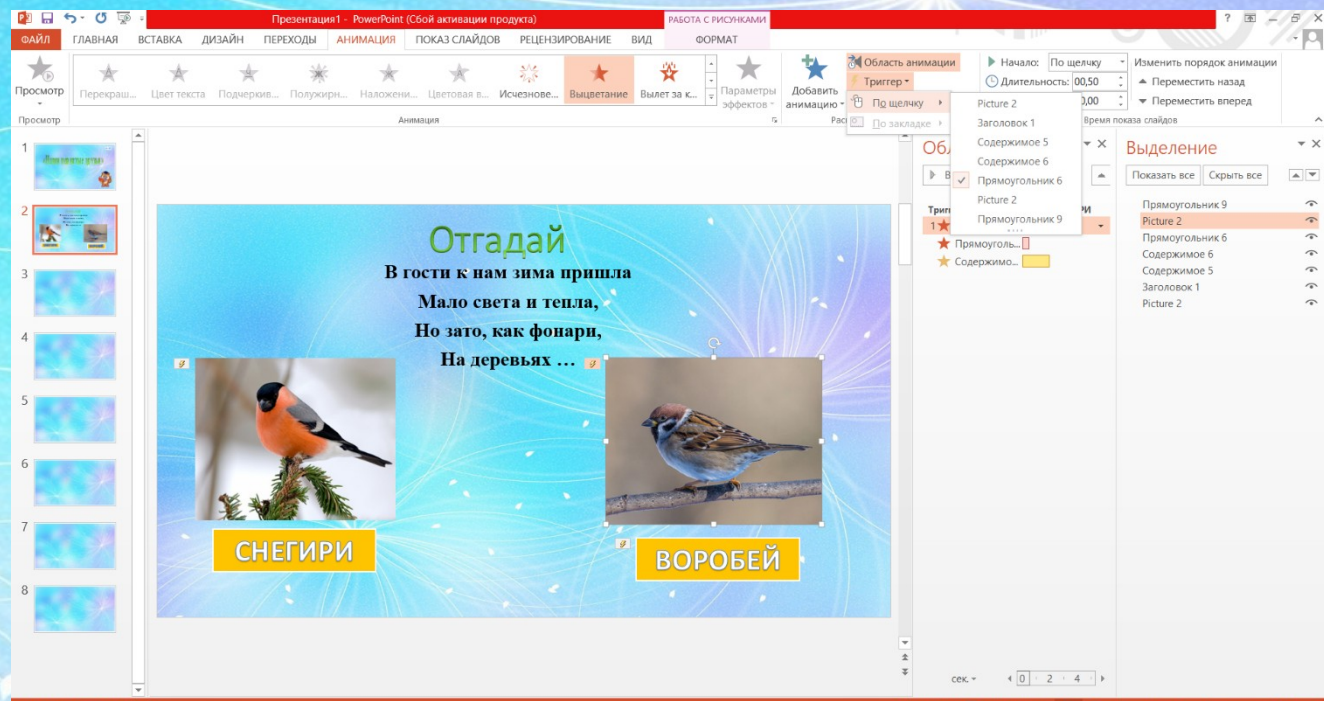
Презентация1 - PowerPoint (Сбой активации продукта)
РАБОТА С РИСУНКАМИ

ФАЙЛ ГЛАВНАЯ ВСТАВКА ДИЗАЙН ПЕРЕХОДЫ АНИМАЦИЯ ПОКАЗ СЛАЙДОВ РЕЦЕНЗИРОВАНИЕ ВИД ФОРМАТ

Просмотр
Перекраш... Цвет текста Подчеркив... Полужирн... Наложени... Цветовая в... Исчезнове... Выцветание Вылет за к...
Параметры эффектов
Добавить анимацию
Область анимации
Триггер
По щелчку
По закладке
Начало: По щелчку
Длительность: 00,50
00,00
Изменить порядок анимации
Переместить назад
Переместить вперед
Время показа слайдов
Просмотр
Анимация

Picture 2
Заголовок 1
Содержимое 5
Содержимое 6
Прямоугольник 6
Picture 2
Прямоугольник 9

Обл
Тригг
Прямоуголь...
Содержимо...

Выделение
Показать все Скрыть все
Прямоугольник 9
Picture 2
Прямоугольник 6
Содержимое 6
Содержимое 5
Заголовок 1
Picture 2

1 2 3 4 5 6 7 8

Отгадай
В гости к нам зима пришла
Мало света и тепла,
Но зато, как фонари,
На деревьях …

СНЕГИРИ
ВОРОБЕЙ

сек.
0 2 4